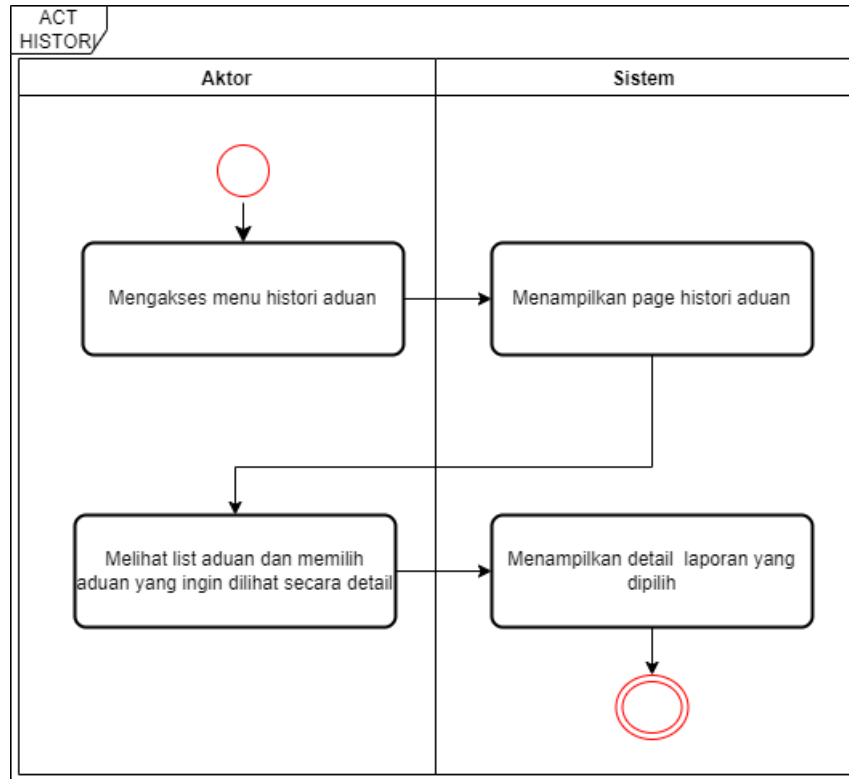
ACT HISTORI

| Aktor | Sistem |
|---|---|

Mengakses menu histori aduan

Menampilkan page histori aduan

Melihat list aduan dan memilih aduan yang ingin dilihat secara detail

Menampilkan detail laporan yang dipilih